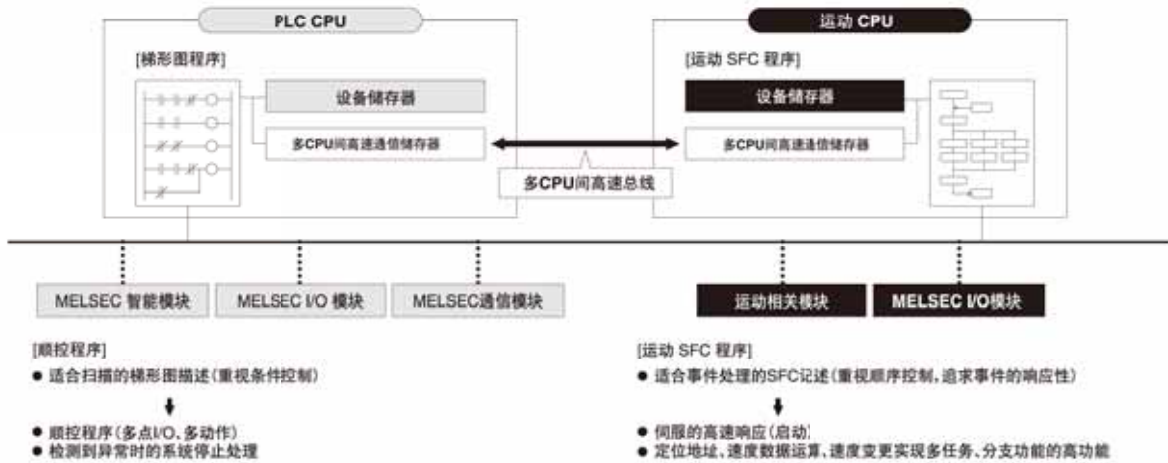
PLC CPU

[梯形图程序]

设备储存器

多CPU间高速通信储存器

运动 CPU

[运动 SFC 程序]

设备储存器

多CPU间高速通信储存器

多CPU间高速总线

MELSEC 智能模块

MELSEC I/O 模块

MELSEC通信模块

运动相关模块

MELSEC I/O模块

[顺控程序]
● 适合扫描的梯形图描述(重视条件控制)
● 顺控程序(多点I/O、多动作)
● 检测到异常时的系统停止处理

[运动 SFC 程序]
● 适合事件处理的SFC记述(重视顺序控制,追求事件的响应性)
● 伺服的高速响应(启动)
● 定位地址、速度数据运算、速度变更实现多任务、分支功能的高功能